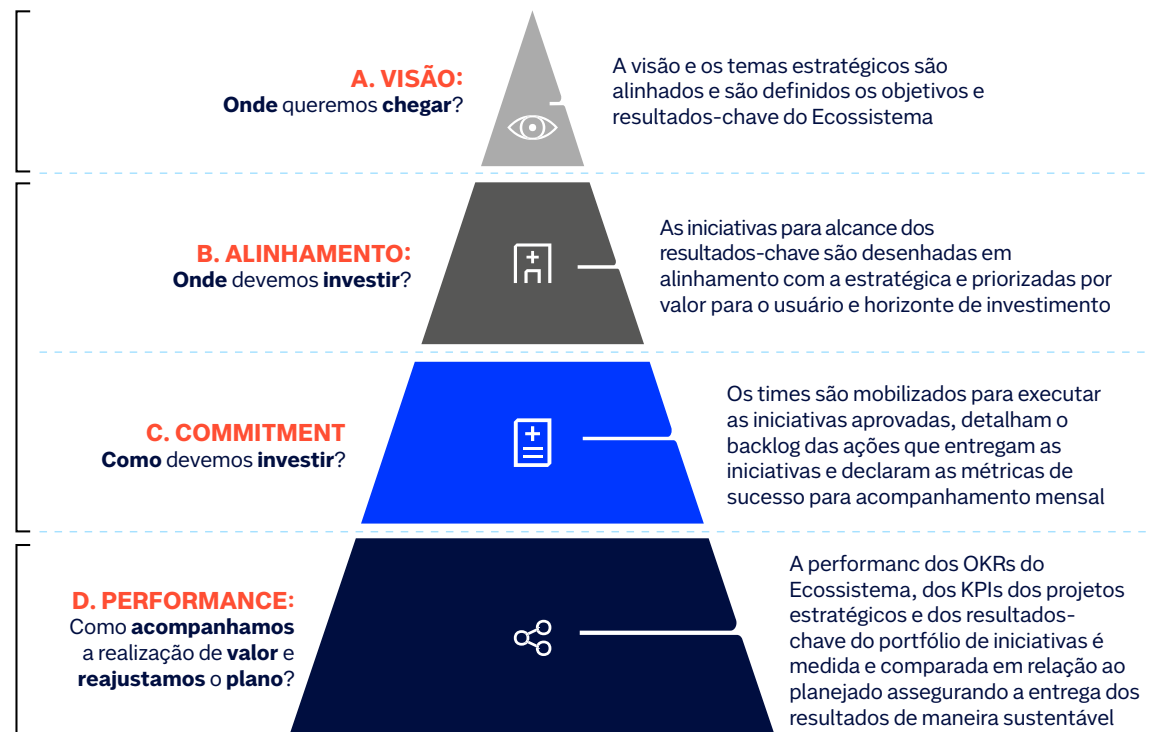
A. VISÃO:
Onde queremos chegar?

A visão e os temas estratégicos são alinhados e são definidos os objetivos e resultados-chave do Ecossistema

B. ALINHAMENTO:
Onde devemos investir?

As iniciativas para alcance dos resultados-chave são desenhadas em alinhamento com a estratégica e priorizadas por valor para o usuário e horizonte de investimento

C. COMMITMENT
Como devemos investir?

Os times são mobilizados para executar as iniciativas aprovadas, detalham o backlog das ações que entregam as iniciativas e declaram as métricas de sucesso para acompanhamento mensal

D. PERFORMANCE:
Como acompanhamos a realização de valor e reajustamos o plano?

A performanc dos OKRs do Ecossistema, dos KPIs dos projetos estratégicos e dos resultados-chave do portfólio de iniciativas é medida e comparada em relação ao planejado assegurando a entrega dos resultados de maneira sustentável